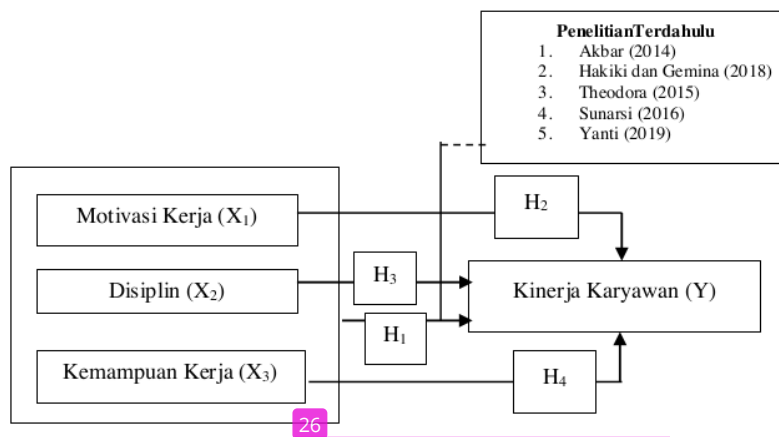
PenelitianTerdahulu
1. Akbar (2014)
2. Hakiki dan Gemina (2018)
3. Theodora (2015)
4. Sunarsi (2016)
5. Yanti (2019)

Motivasi Kerja ($X_1$)

Disiplin ($X_2$)

Kemampuan Kerja ($X_3$)

$H_2$

$H_3$

$H_1$

$H_4$

Kinerja Karyawan (Y)

26